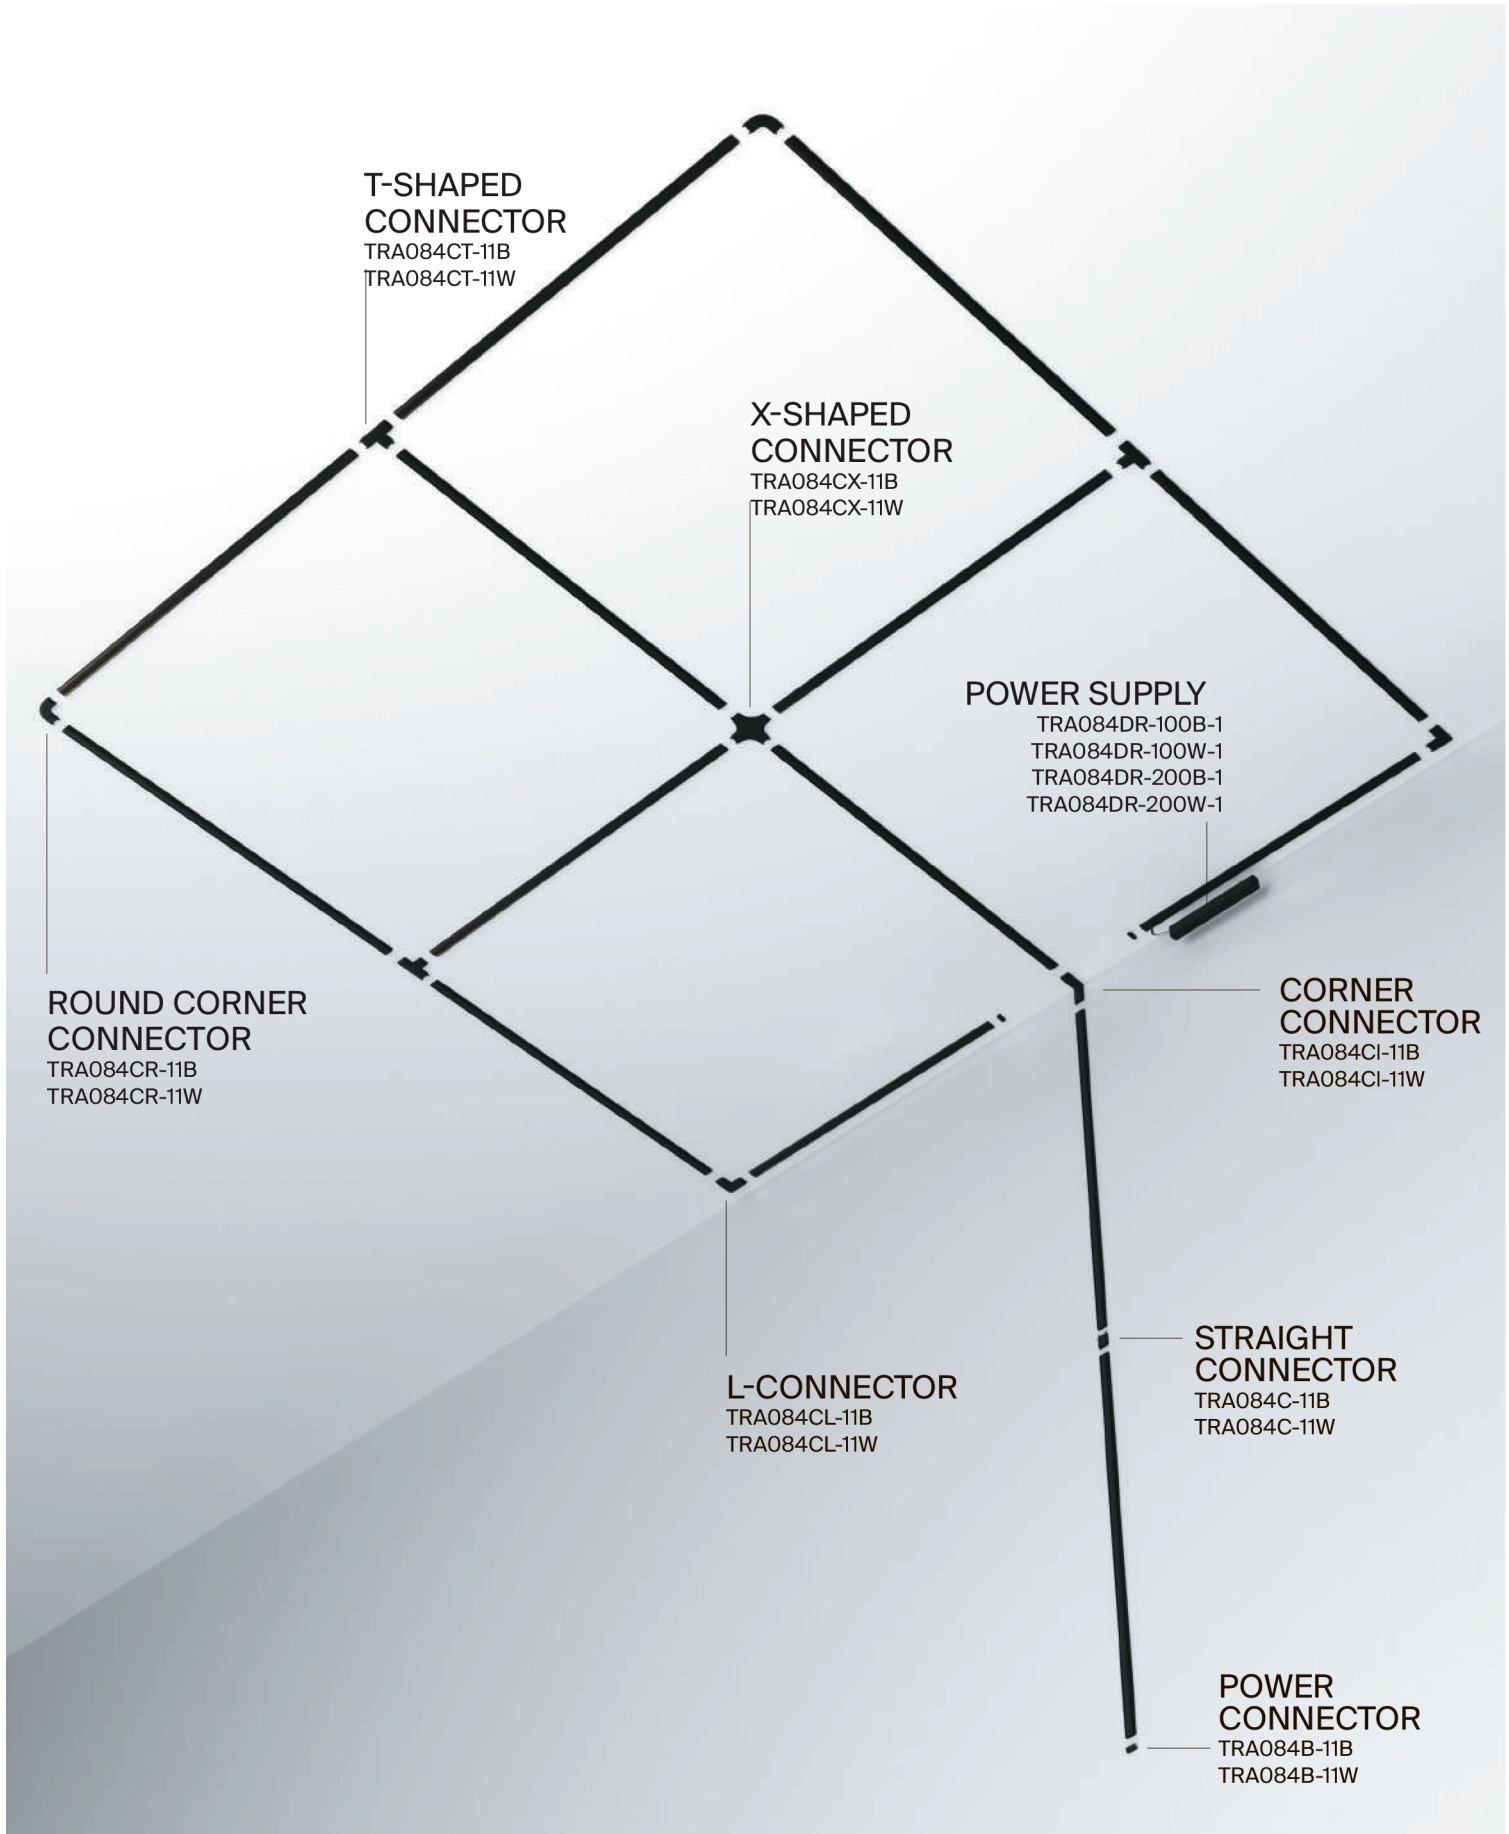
T-SHAPED CONNECTOR
TRA084CT-11B
TRA084CT-11W

X-SHAPED CONNECTOR
TRA084CX-11B
TRA084CX-11W

POWER SUPPLY
TRA084DR-100B-1
TRA084DR-100W-1
TRA084DR-200B-1
TRA084DR-200W-1

ROUND CORNER CONNECTOR
TRA084CR-11B
TRA084CR-11W

CORNER CONNECTOR
TRA084CI-11B
TRA084CI-11W

STRAIGHT CONNECTOR
TRA084C-11B
TRA084C-11W

L-CONNECTOR
TRA084CL-11B
TRA084CL-11W

POWER CONNECTOR
TRA084B-11B
TRA084B-11W